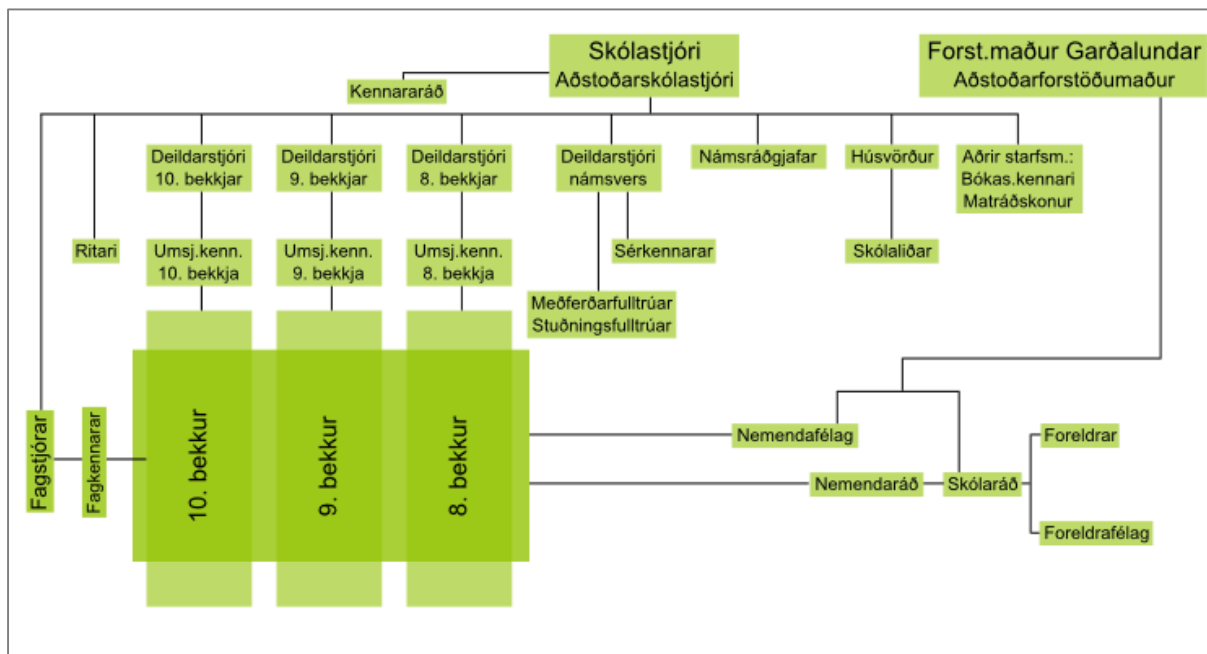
Skólastjóri
Aðstoðarskólastjóri

Forst.maður Garðalundar
Aðstoðarforstöðumaður

Kennararáð

Deildarstjóri 10. bekkjar

Deildarstjóri 9. bekkjar

Deildarstjóri 8. bekkjar

Deildarstjóri námsvers

Námsráðgjafar

Húsvörður

Aðrir starfsm.:
Bókas.kennari
Matráðskonur

Ritari

Umsj.kenn. 10. bekkja

Umsj.kenn. 9. bekkja

Umsj.kenn. 8. bekkja

Sérkennarar

Skólaliðar

Meðferðarfulltrúar
Stuðningsfulltrúar

Fagstjórar

Fagkennarar

10. bekkur

9. bekkur

8. bekkur

Nemendafélag

Nemendaráð

Skólaráð

Foreldrar

Foreldrafélag